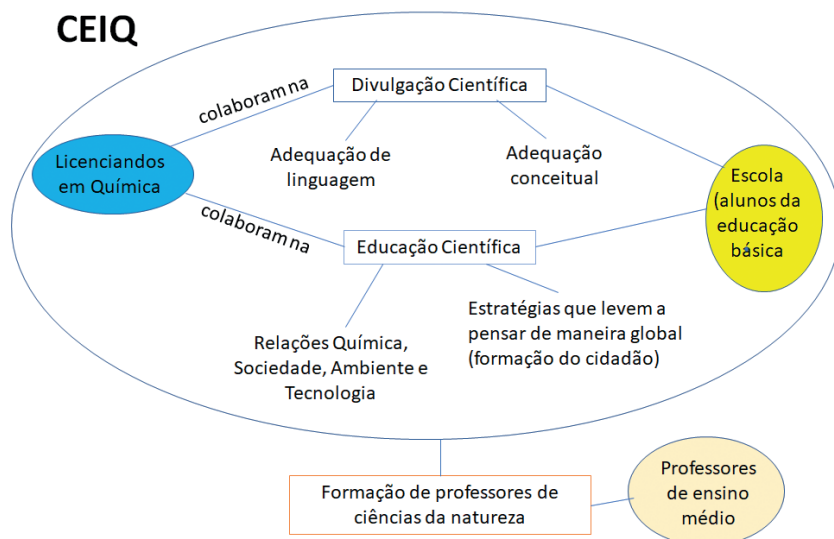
CEIQ

Divulgação Científica

colaboram na

Licenciandos em Química

Adequação de linguagem

Adequação conceitual

Escola (alunos da educação básica

colaboram na

Educação Científica

Estratégias que levem a pensar de maneira global (formação do cidadão)

Relações Química, Sociedade, Ambiente e Tecnologia

Formação de professores de ciências da natureza

Professores de ensino médio